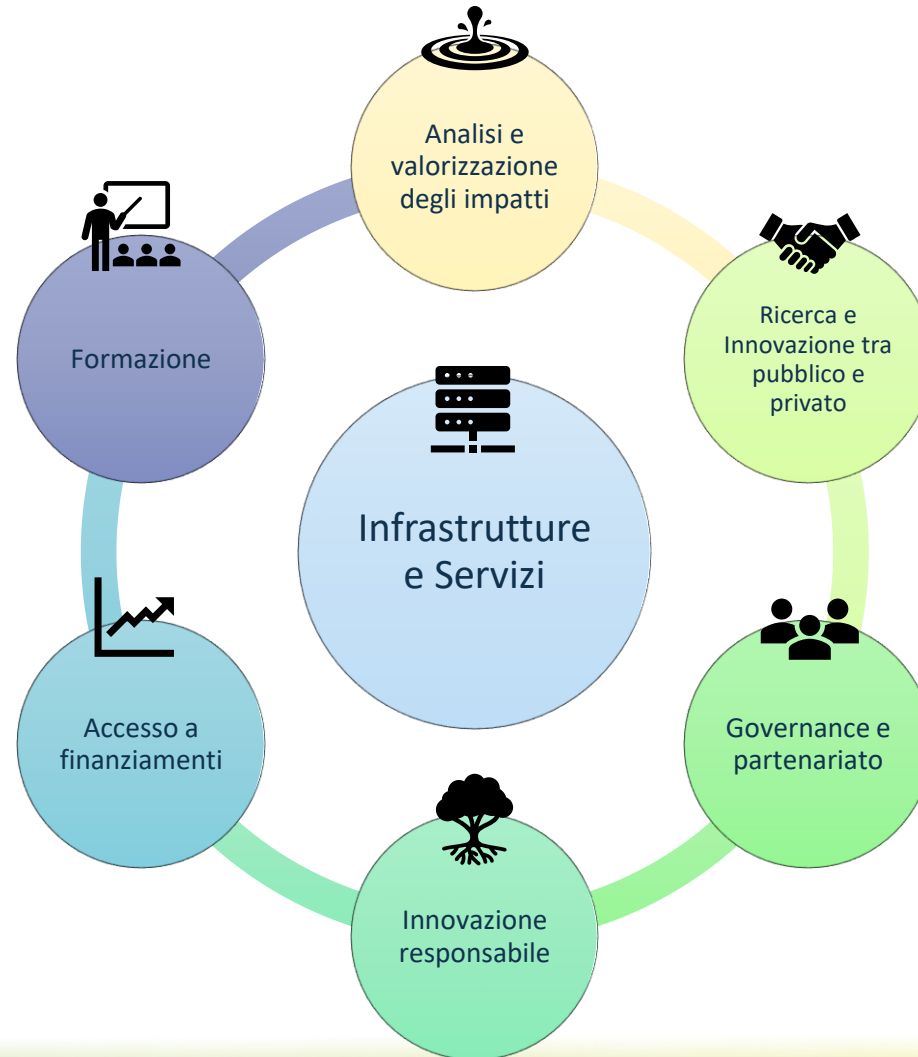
Analisi e valorizzazione degli impatti

Ricerca e Innovazione tra pubblico e privato

Governance e partenariato

Innovazione responsabile

Accesso a finanziamenti

Formazione

Infrastrutture e Servizi